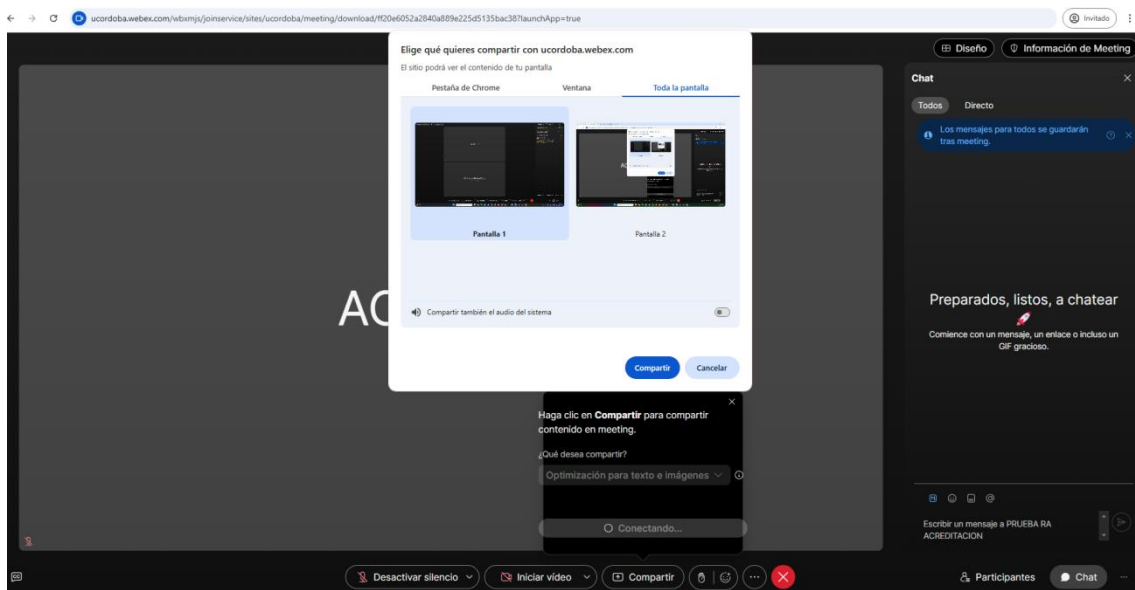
ucordoba.webex.com/wbxmjs/joinservice/sites/ucordoba/meeting/download/ff20e6052a2840a889e225d5135bac38?launchApp=true

Invitado

Diseño

Información de Meeting

Elige qué quieres compartir con ucordoba.webex.com

El sitio podrá ver el contenido de tu pantalla

Pestaña de Chrome

Ventana

Toda la pantalla

Pantalla 1

Pantalla 2

Compartir también el audio del sistema

Compartir

Cancelar

AC

Chat

Todos

Directo

Los mensajes para todos se guardarán tras meeting.

Preparados, listos, a chatear

Comience con un mensaje, un enlace o incluso un GIF gracioso.

Haga clic en **Compartir** para compartir contenido en meeting.

¿Qué desea compartir?

Optimización para texto e imágenes

Conectando...

Escribir un mensaje a PRUEBA RA ACREDITACION

Desactivar silencio

Iniciar vídeo

Compartir

Participantes

Chat